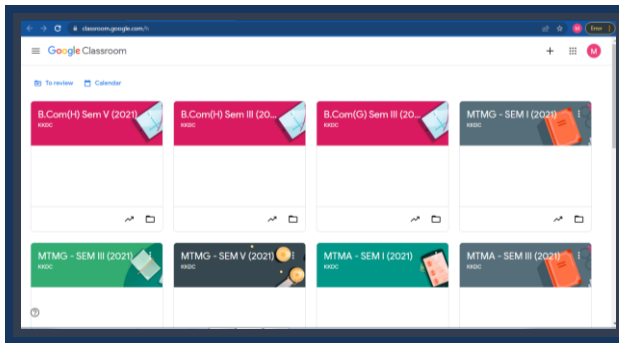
classroom.google.com/h

Error

Google Classroom

M

To review

Calendar

B.Com(H) Sem V (2021)
KKDC

B.Com(H) Sem III (20...
KKDC

B.Com(G) Sem III (20...
KKDC

MTMG - SEM I (2021)
KKDC

MTMG - SEM III (2021)
KKDC

MTMG - SEM V (2021)
KKDC

MTMA - SEM I (2021)
KKDC

MTMA - SEM III (2021)
KKDC

?